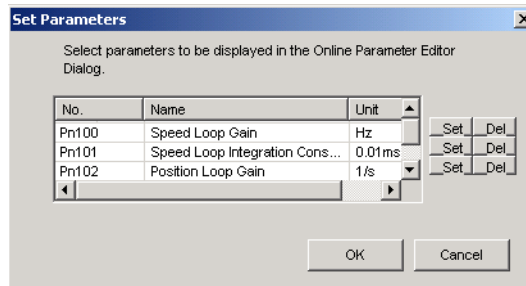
Set Parameters

Select parameters to be displayed in the Online Parameter Editor Dialog.

| No. | Name | Unit |
|---|---|---|
| Pn100 | Speed Loop Gain | Hz |
| Pn101 | Speed Loop Integration Cons... | 0.01ms |
| Pn102 | Position Loop Gain | 1/s |

Set Del
Set Del
Set Del

OK Cancel